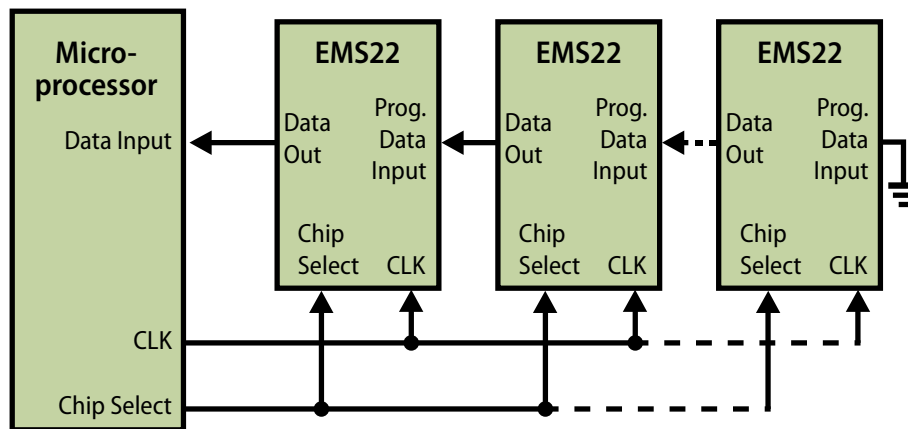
Micro-processor

Data Input

CLK

Chip Select

EMS22

Data Out

Prog. Data Input

Chip Select

CLK

EMS22

Data Out

Prog. Data Input

Chip Select

CLK

EMS22

Data Out

Prog. Data Input

Chip Select

CLK